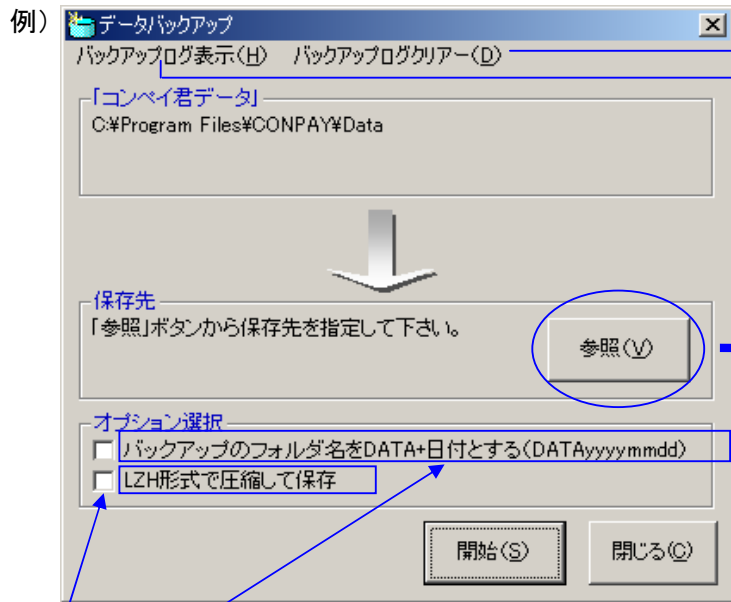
例）
データバックアップ
×
バックアップログ表示(H)　バックアップログクリアー(D)

「コンペイ君データ」
C:¥Program Files¥CONPAY¥Data

保存先
「参照」ボタンから保存先を指定して下さい。
参照(V)

オプション選択
バックアップのフォルダ名をDATA+日付とする(DATAyyyymmdd)
LZH形式で圧縮して保存

開始(S)
閉じる(C)